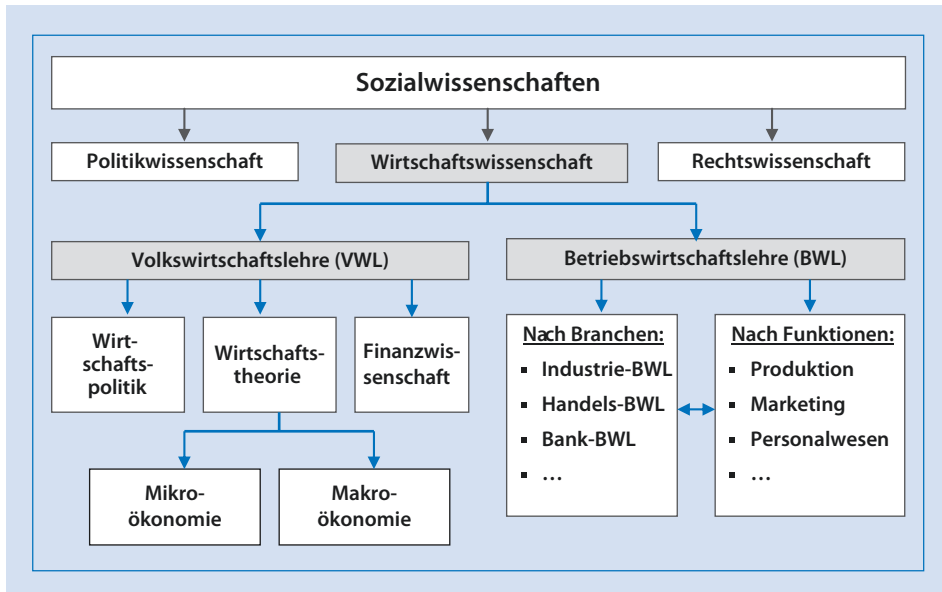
Sozialwissenschaften

Politikwissenschaft

Wirtschaftswissenschaft

Rechtswissenschaft

Volkswirtschaftslehre (VWL)

Betriebswirtschaftslehre (BWL)

Wirtschaftspolitik

Wirtschaftstheorie

Finanzwissenschaft

Mikroökonomie

Makroökonomie

Nach Branchen:
- Industrie-BWL
- Handels-BWL
- Bank-BWL
- …

Nach Funktionen:
- Produktion
- Marketing
- Personalwesen
- …